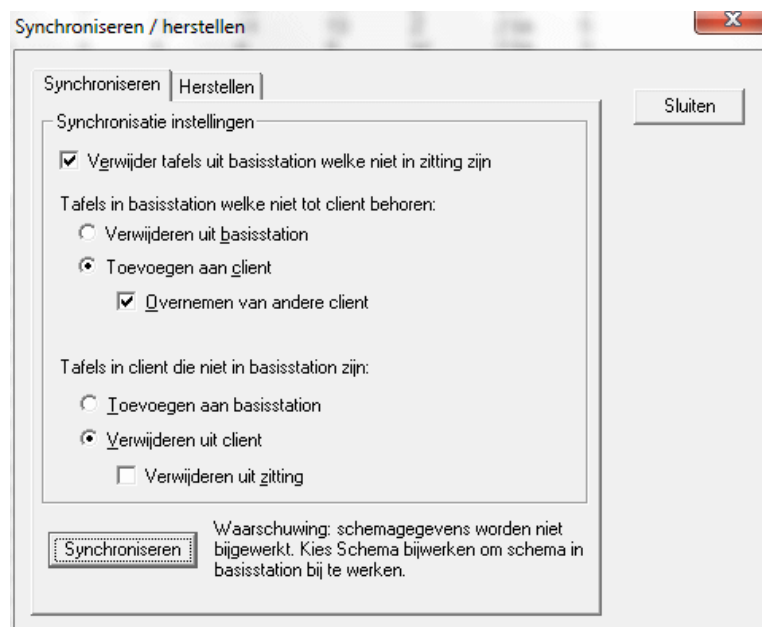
Synchroniseren / herstellen

X

Synchroniseren | Herstellen

Sluiten

Synchronisatie instellingen

Verwijder tafels uit basisstation welke niet in zitting zijn

Tafels in basisstation welke niet tot client behoren:

Verwijderen uit basisstation

Toevoegen aan client

Overnemen van andere client

Tafels in client die niet in basisstation zijn:

Toevoegen aan basisstation

Verwijderen uit client

Verwijderen uit zitting

Synchroniseren

Waarschuwing: schemagegevens worden niet bijgewerkt. Kies Schema bijwerken om schema in basisstation bij te werken.